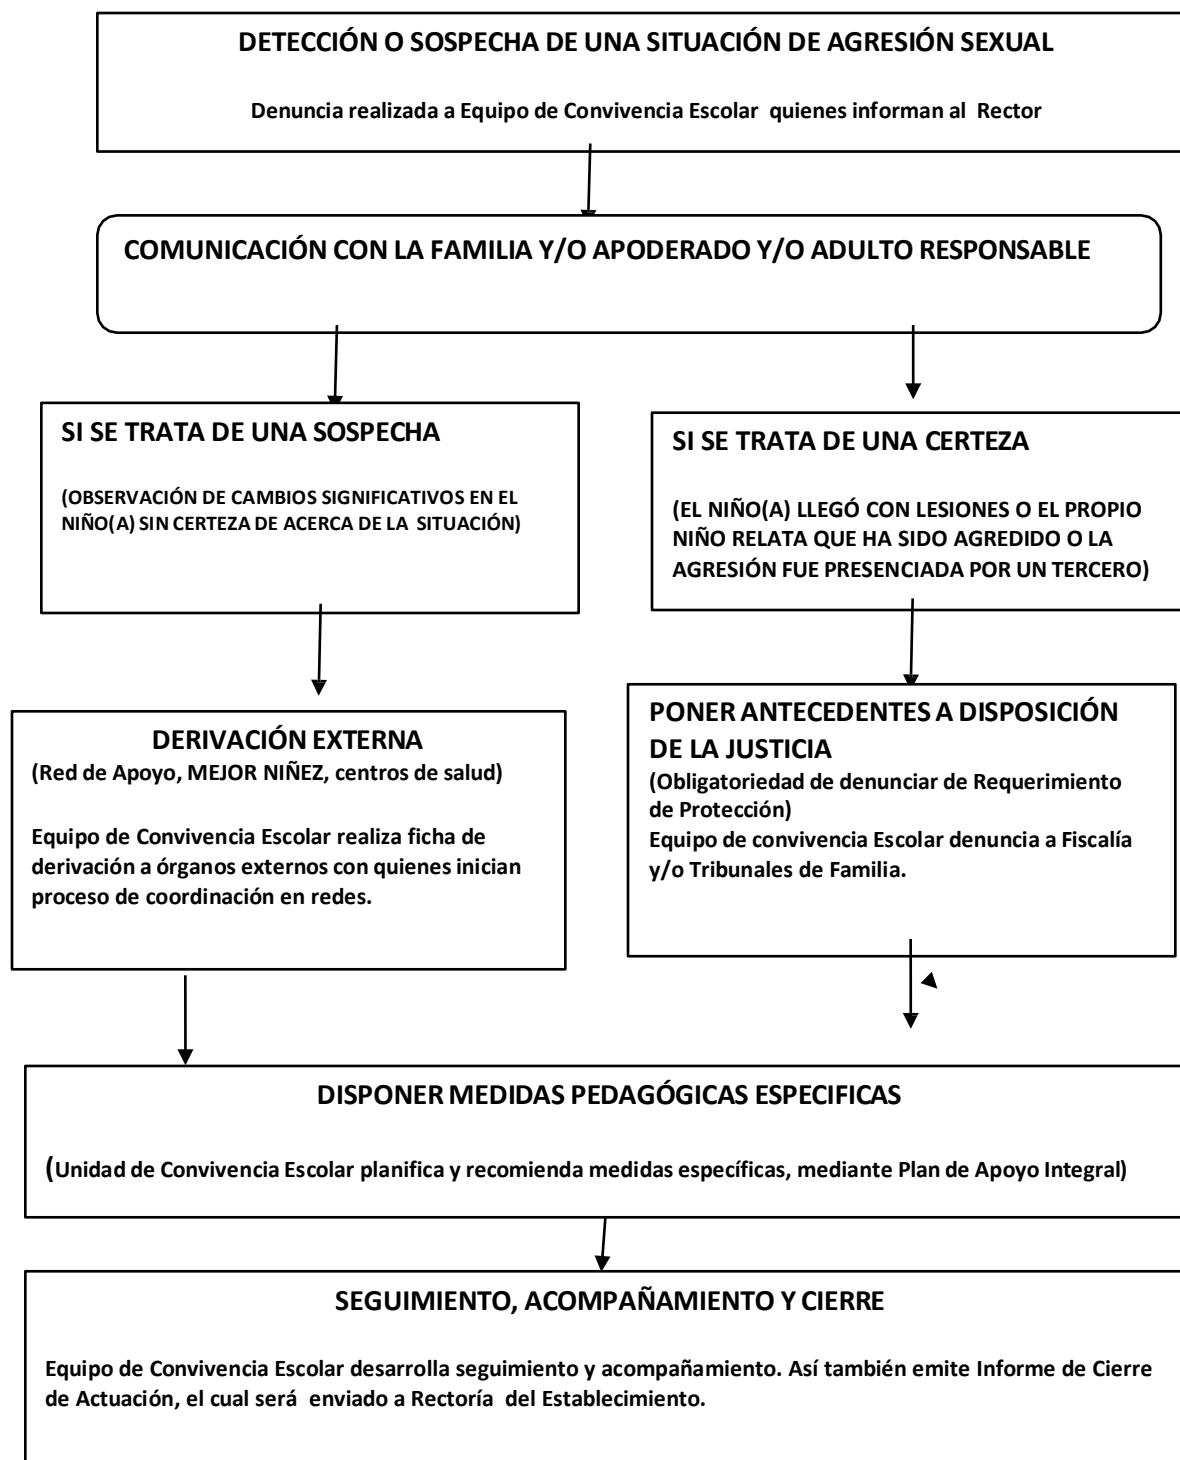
DETECCIÓN O SOSPECHA DE UNA SITUACIÓN DE AGRESIÓN SEXUAL

Denuncia realizada a Equipo de Convivencia Escolar quienes informan al Rector

COMUNICACIÓN CON LA FAMILIA Y/O APODERADO Y/O ADULTO RESPONSABLE

SI SE TRATA DE UNA SOSPECHA

(OBSERVACIÓN DE CAMBIOS SIGNIFICATIVOS EN EL NIÑO(A) SIN CERTEZA DE ACERCA DE LA SITUACIÓN)

SI SE TRATA DE UNA CERTEZA

(EL NIÑO(A) LLEGÓ CON LESIONES O EL PROPIO NIÑO RELATA QUE HA SIDO AGREDIDO O LA AGRESIÓN FUE PRESENCIADA POR UN TERCERO)

DERIVACIÓN EXTERNA
(Red de Apoyo, MEJOR NIÑEZ, centros de salud)

Equipo de Convivencia Escolar realiza ficha de derivación a órganos externos con quienes inician proceso de coordinación en redes.

PONER ANTECEDENTES A DISPOSICIÓN DE LA JUSTICIA
(Obligatoriedad de denunciar de Requerimiento de Protección)
Equipo de convivencia Escolar denuncia a Fiscalía y/o Tribunales de Familia.

DISPONER MEDIDAS PEDAGÓGICAS ESPECIFICAS

(Unidad de Convivencia Escolar planifica y recomienda medidas específicas, mediante Plan de Apoyo Integral)

SEGUIMIENTO, ACOMPAÑAMIENTO Y CIERRE

Equipo de Convivencia Escolar desarrolla seguimiento y acompañamiento. Así también emite Informe de Cierre de Actuación, el cual será enviado a Rectoría del Establecimiento.